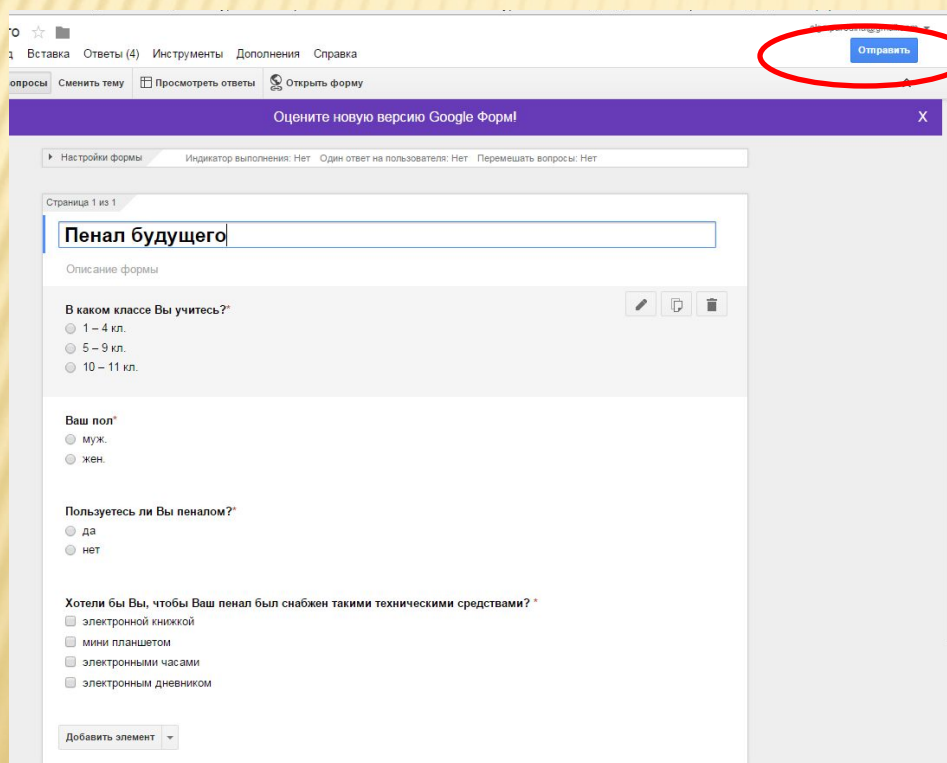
го

д Вставка Ответы (4) Инструменты Дополнения Справка

Отправить

опросы Сменить тему Просмотреть ответы Открыть форму

Оцените новую версию Google Форм!

X

Настройки формы Индикатор выполнения: Нет Один ответ на пользователя: Нет Перемешать вопросы: Нет

Страница 1 из 1

Пенал будущего

Описание формы

В каком классе Вы учитесь?*
1 – 4 кл.
5 – 9 кл.
10 – 11 кл.

Ваш пол*
муж.
жен.

Пользуетесь ли Вы пеналом?*
да
нет

Хотели бы Вы, чтобы Ваш пенал был снабжен такими техническими средствами? *
электронной книжкой
мини планшетом
электронными часами
электронным дневником

Добавить элемент